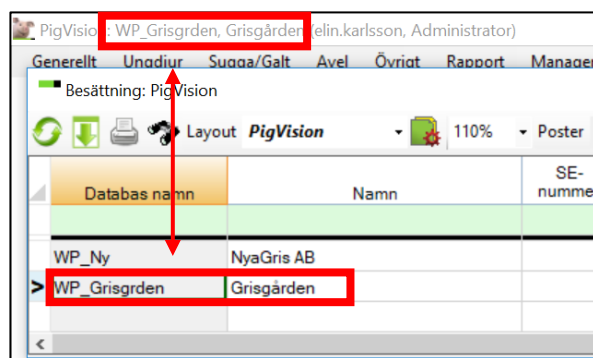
PigVision : WP_Grisgrden, Grisgården (elin.karlsson, Administrator)

Generellt Ungdjur Sugga/Galt Avel Övrigt Rapport Manager

Besättning: PigVision

Layout PigVision 110% Poster

| Databas namn | Namn | SE-nummer |
|---|---|---|
| | | |
| WP_Ny | NyaGris AB | |
| WP_Grisgrden | Grisgården | |